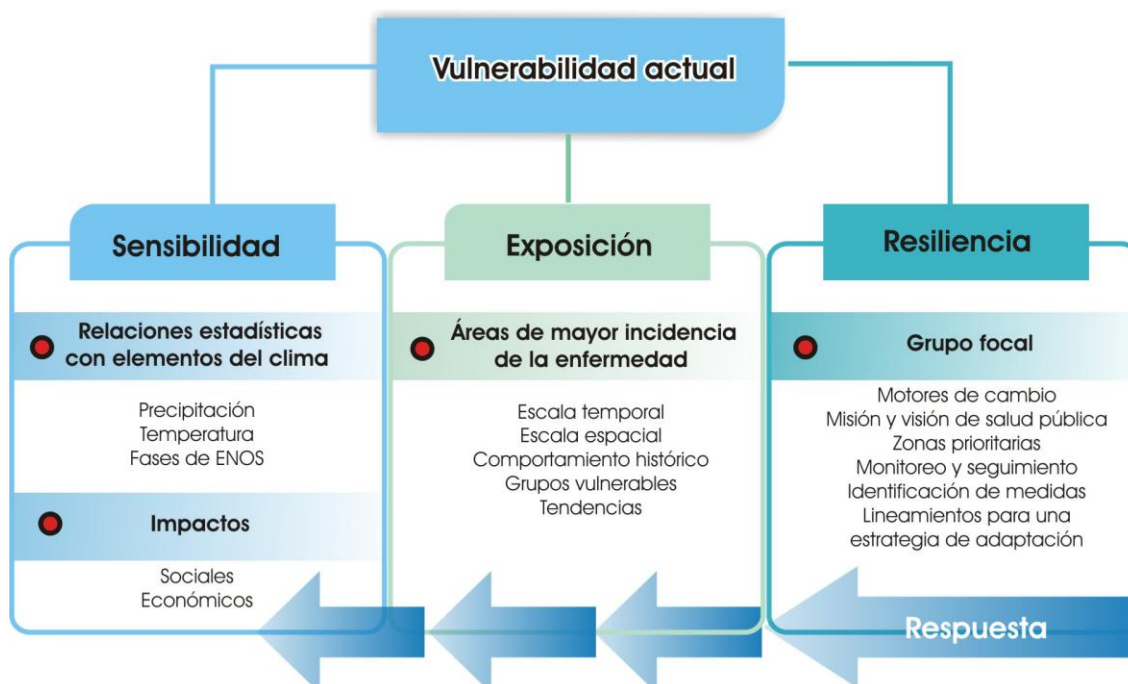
Vulnerabilidad actual

Sensibilidad

Relaciones estadísticas con elementos del clima

Precipitación
Temperatura
Fases de ENOS

Impactos

Sociales
Económicos

Exposición

Áreas de mayor incidencia de la enfermedad

Escala temporal
Escala espacial
Comportamiento histórico
Grupos vulnerables
Tendencias

Resiliencia

Grupo focal

Motores de cambio
Misión y visión de salud pública
Zonas prioritarias
Monitoreo y seguimiento
Identificación de medidas
Lineamientos para una estrategia de adaptación

Respuesta